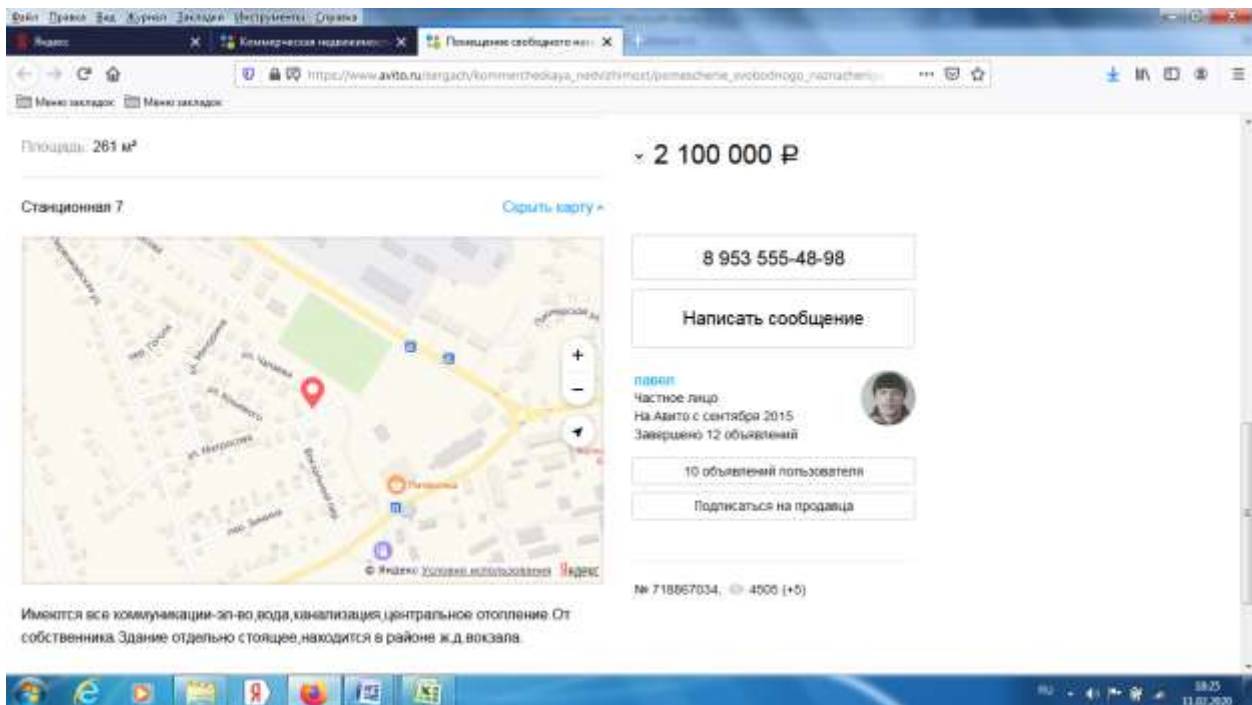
Файл Правка Вид Журнал Закладки Инструменты Справка
Яндекс
Коммерческая недвижимос
Помещение свободного на
https://www.avito.ru/sergach/kommercheskaya_nedvizhimost/pomeschenie_svobodnogo_naznacheniya
Меню закладок Меню закладок

Площадь: 261 м²

Станционная 7
Скрыть карту

ул. Горная
ул. Чапаева
ул. Матросова
пер. Зимина
Пятёрочка
© Яндекс Условия использования Яндекс

- 2 100 000 ₽

8 953 555-48-98

Написать сообщение

павел
Частное лицо
На Авито с сентября 2015
Завершено 12 объявлений

10 объявлений пользователя

Подписаться на продавца

№ 718867034, 4506 (+5)

Имеются все коммуникации-эл-во,вода,канализация,центральное отопление.От собственника.Здание отдельно стоящее,находится в районе ж.д.вокзала.

RU
18:25
11.02.2020